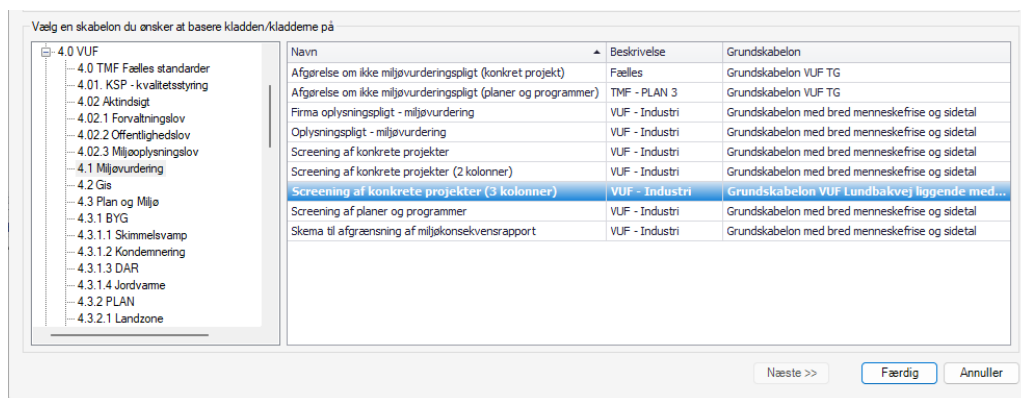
Vælg en skabelon du ønsker at basere kladden/kladderne på

4.0 VUF
4.0 TMF Fælles standarder
4.01. KSP - kvalitetsstyring
4.02 Aktindsigt
4.02.1 Forvaltningslov
4.02.2 Offentlighedslov
4.02.3 Miljøoplysningslov
4.1 Miljøvurdering
4.2 Gis
4.3 Plan og Miljø
4.3.1 BYG
4.3.1.1 Skimmelsvamp
4.3.1.2 Kondemnering
4.3.1.3 DAR
4.3.1.4 Jordvarme
4.3.2 PLAN
4.3.2.1 Landzone

| Navn | Beskrivelse | Grundskabelon |
|---|---|---|
| Afgørelse om ikke miljøvurderingspligt (konkret projekt) | Fælles | Grundskabelon VUF TG |
| Afgørelse om ikke miljøvurderingspligt (planer og programmer) | TMF - PLAN 3 | Grundskabelon VUF TG |
| Firma oplysningspligt - miljøvurdering | VUF - Industri | Grundskabelon med bred menneskefrise og sidetal |
| Oplysningspligt - miljøvurdering | VUF - Industri | Grundskabelon med bred menneskefrise og sidetal |
| Screening af konkrete projekter | VUF - Industri | Grundskabelon med bred menneskefrise og sidetal |
| Screening af konkrete projekter (2 kolonner) | VUF - Industri | Grundskabelon med bred menneskefrise og sidetal |
| Screening af konkrete projekter (3 kolonner) | VUF - Industri | Grundskabelon VUF Lundbakvej liggende med... |
| Screening af planer og programmer | VUF - Industri | Grundskabelon med bred menneskefrise og sidetal |
| Skema til afgrænsning af miljøkonsekvensrapport | VUF - Industri | Grundskabelon med bred menneskefrise og sidetal |

Næste >>
Færdig
Annuller